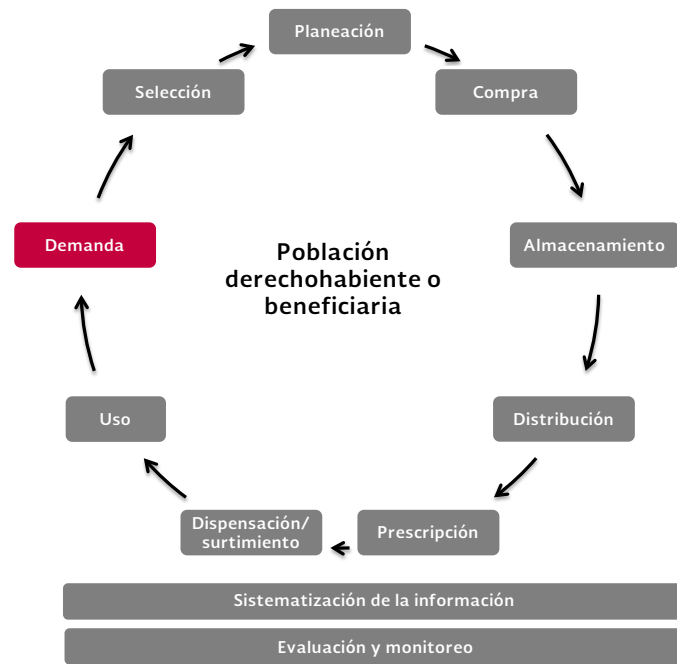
Planeación

Compra

Almacenamiento

Distribución

Prescripción

Dispensación/ surtimiento

Uso

Demanda

Selección

Población derechohabiente o beneficiaria

Sistematización de la información

Evaluación y monitoreo